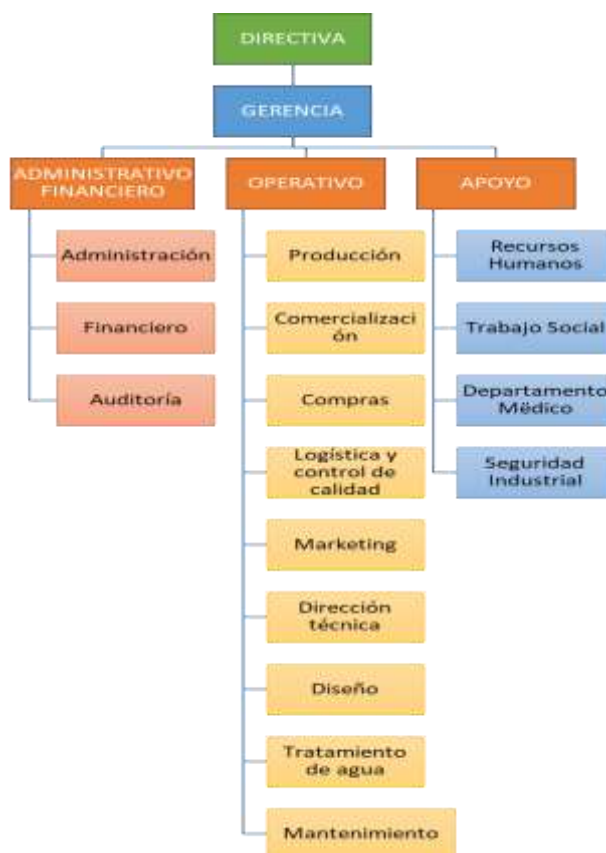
DIRECTIVA

GERENCIA

ADMINISTRATIVO FINANCIERO

OPERATIVO

APOYO

Administración

Financiero

Auditoría

Producción

Comercialización

Compras

Logística y control de calidad

Marketing

Dirección técnica

Diseño

Tratamiento de agua

Mantenimiento

Recursos Humanos

Trabajo Social

Departamento Médico

Seguridad Industrial